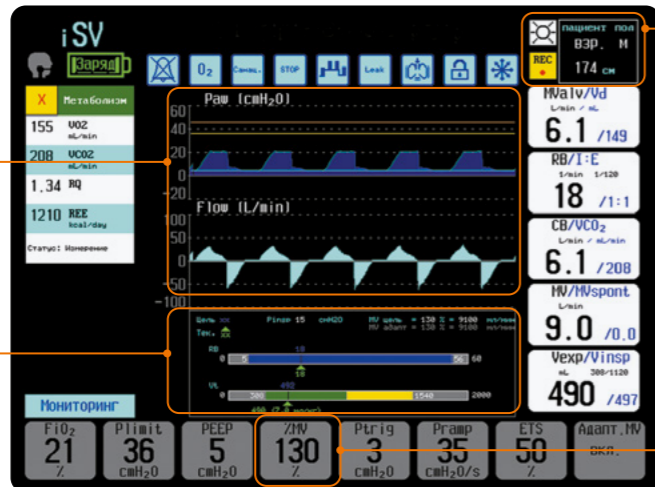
iSV

Заряд

$O_2$ Санац. STOP Leak

пациент пол
взр. м
REC
174 см

X Метаболизм
155 VO2 mL/min
208 VCO2 mL/min
1.34 RQ
1210 REE kcal/day
Статус: Измерение

Paw (cmH2O)
60
40
20
0
-20
Flow (L/min)
100
50
0
-50
-100

MValv/Vd
L/min / mL
6.1 /149

RB/I:E
1/min 1/120
18 /1:1

CB/VCO2
L/min / mL/min
6.1 /208

MV/MVspont
L/min
9.0 /0.0

Vexp/Vinsp
mL 300/1120
490 /497

Цель
Тек.
Pinsp 15 cmH2O
MV цель = 130 % = 9100
MV адапт = 130 % = 9100
RB
5
18
56
60
VL
300
492
1540
2000

Мониторинг

FiO2 21 %
Plimit 36 cmH2O
PEEP 5 cmH2O
%MV 130 %
Ptrig 3 cmH2O
Pramp 35 cmH2O/s
ETS 50 %
Адапт.MV вкл.